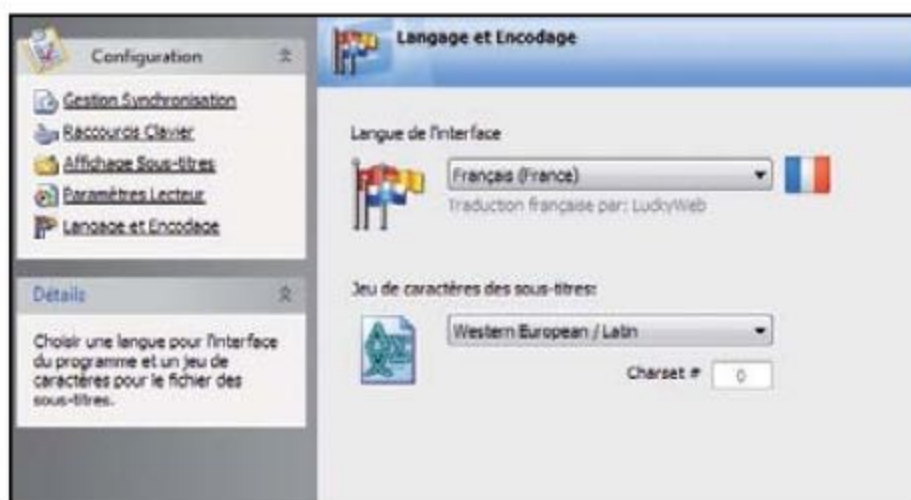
Configuration

Gestion Synchronisation
Raccourcis Clavier
Affichage Sous-titres
Paramètres Lecteur
Langage et Encodage

Détails

Choisir une langue pour l'interface du programme et un jeu de caractères pour le fichier des sous-titres.

Langage et Encodage

Langue de l'interface

Français (France)

Traduction française par: LuckyWeb

Jeu de caractères des sous-titres:

Western European / Latin

Charset # 0